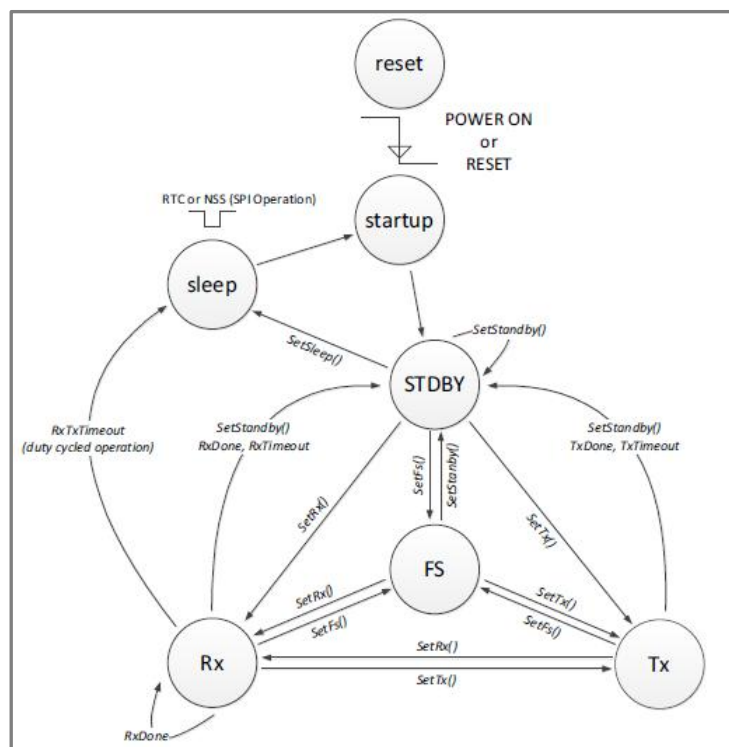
reset

POWER ON
or
RESET

RTC or NSS (SPI Operation)

startup

sleep

SetSleep()

SetStandby()

STDBY

RxTxTimeout
(duty cycled operation)

SetStandby()
RxDone, RxTimeout

SetStandby()
TxDone, TxTimeout

SetFs()

SetStanby()

SetRx()

SetTx()

FS

SetRx()

SetFs()

SetTx()

SetFs()

Rx

SetRx()

SetTx()

Tx

RxDone